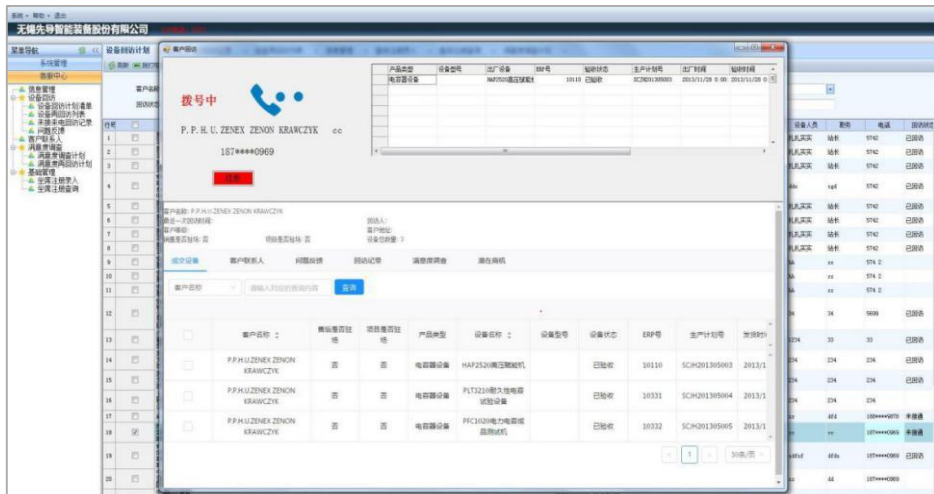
系统 · 帮助 · 退出
无锡先导智能装备股份有限公司

菜单导航
系统管理
客服中心
信息管理
设备回访
设备回访计划清单
设备再回访列表
未接未电回访记录
问题反馈
客户联系人
满意度调查
满意度调查计划
满意度回访计划
基础管理
全屏注册录入
全屏注册查询

设备回访计划

客户回访

拨号中

P. P. H. U. ZENEX ZENON KRAWCZYK cc

187****0969

挂断

| 产品类型 | 设备型号 | 出厂设备 | ERP号 | 验收状态 | 生产计划号 | 出厂时间 | 验收时间 |
|---|---|---|---|---|---|---|---|
| 电容器设备 | | HAP2520高压隔离机 | 10110 | 已验收 | SCJH201305003 | 2013/11/28 0:00 | 2013/11/28 0:0 |

客户名称: P.P.H.U.ZENEX ZENON KRAWCZYK
最近一次回访时间:
客户等级:
满意度否处标: 否
项目是否驻场: 否
回访人:
客户地址:
设备总数量: 3

成交设备 客户联系人 问题反馈 回访记录 满意度调查 潜在商机

客户名称 请输入对应的查询内容 查询

| | 客户名称 | 售后是否驻场 | 项目是否驻场 | 产品类型 | 设备名称 | 设备型号 | 设备状态 | ERP号 | 生产计划号 | 发货时间 |
|---|---|---|---|---|---|---|---|---|---|---|
| | P.P.H.U.ZENEX ZENON KRAWCZYK | 否 | 否 | 电容器设备 | HAP2520高压隔离机 | | 已验收 | 10110 | SCJH201305003 | 2013/1 |
| | P.P.H.U.ZENEX ZENON KRAWCZYK | 否 | 否 | 电容器设备 | PLT3210耐久性电容试验设备 | | 已验收 | 10331 | SCJH201305004 | 2013/1 |
| | P.P.H.U.ZENEX ZENON KRAWCZYK | 否 | 否 | 电容器设备 | PFC1020电力电容成品测试机 | | 已验收 | 10332 | SCJH201305005 | 2013/1 |

1 10条/页

设备人员 职务 电话 回访状态
站长 5742 已回访
站长 5742 已回访
站长 5742 已回访
sq4 5742 已回访
站长 5742 已回访
站长 5742 已回访
站长 5742 已回访
站长 5742 已回访
574 2
574 2
34 5698 已回访
33 33 已回访
234 234 已回访
234 234 已回访
234 234
ddd 180****6078 未接通
187****0969 未接通
ddd 已回访
44 187****0969